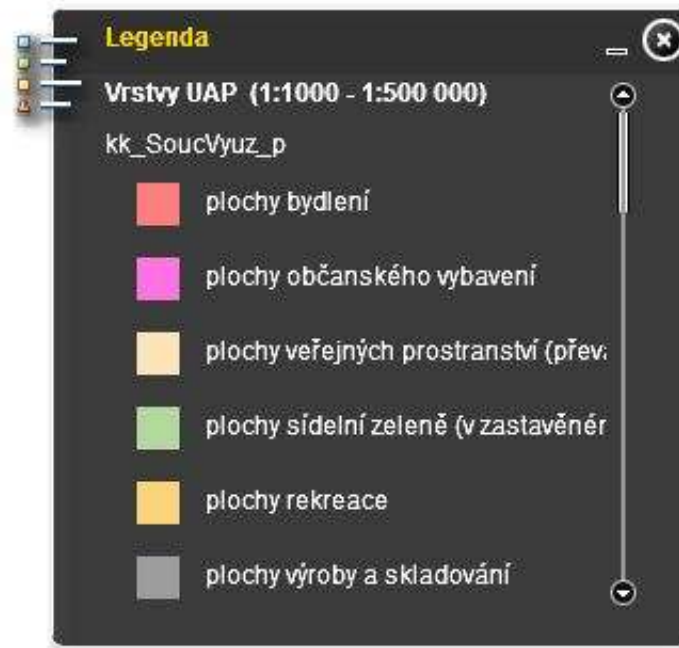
Legenda

Vrstvy UAP (1:1000 - 1:500 000)

kk_SoucVyuz_p

plochy bydlení

plochy občanského vybavení

plochy veřejných prostranství (převa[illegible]

plochy sídelní zeleně (v zastavěnér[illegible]

plochy rekreace

plochy výroby a skladování